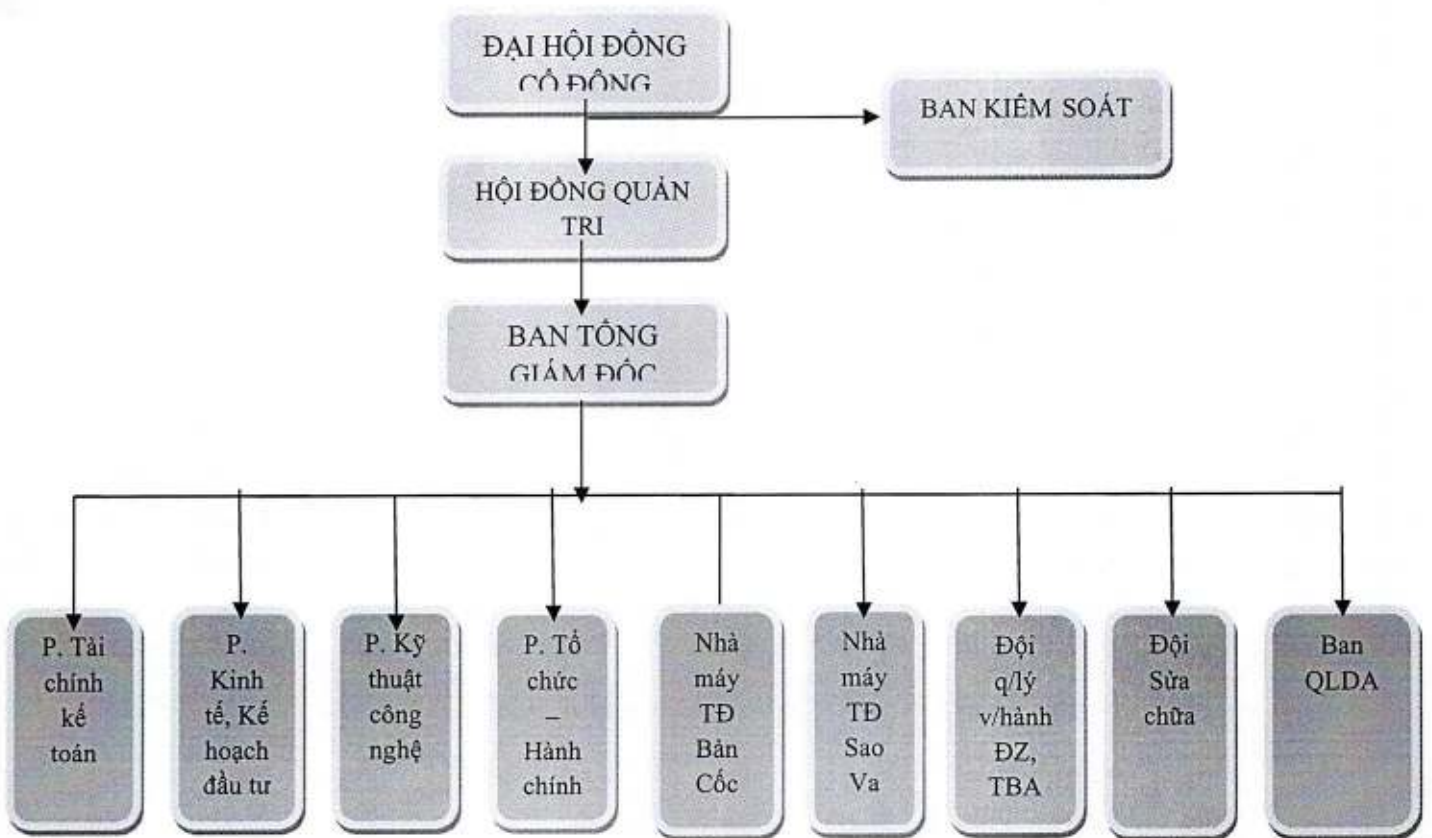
ĐẠI HỘI ĐỒNG CỔ ĐÔNG

BAN KIỂM SOÁT

HỘI ĐỒNG QUẢN TRỊ

BAN TỔNG GIÁM ĐỐC

P. Tài chính kế toán

P. Kinh tế, Kế hoạch đầu tư

P. Kỹ thuật công nghệ

P. Tổ chức – Hành chính

Nhà máy TĐ Bản Cốc

Nhà máy TĐ Sao Va

Đội q/lý v/hành ĐZ, TBA

Đội Sửa chữa

Ban QLDA